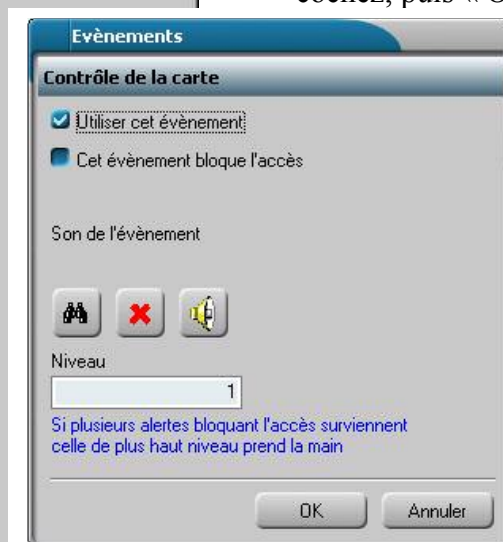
cochez, puis « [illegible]

Evènements

Contrôle de la carte

Utiliser cet évènement

Cet évènement bloque l'accès

Son de l'évènement

Niveau

1

Si plusieurs alertes bloquant l'accès surviennent celle de plus haut niveau prend la main

OK

Annuler